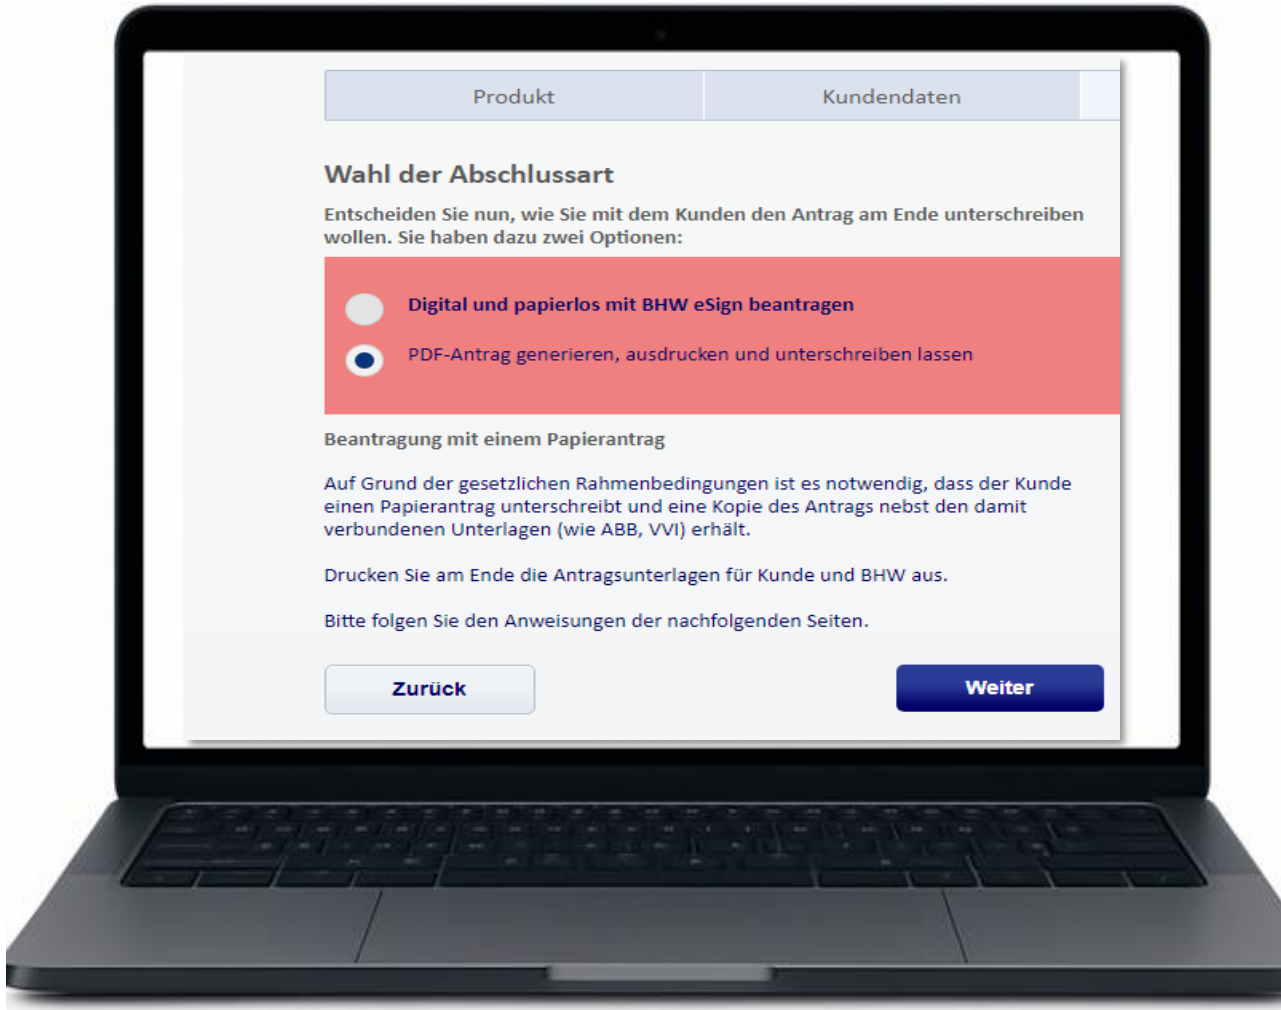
Produkt | Kundendaten

Wahl der Abschlussart

Entscheiden Sie nun, wie Sie mit dem Kunden den Antrag am Ende unterschreiben wollen. Sie haben dazu zwei Optionen:

Digital und papierlos mit BHW eSign beantragen

PDF-Antrag generieren, ausdrucken und unterschreiben lassen

Beantragung mit einem Papierantrag

Auf Grund der gesetzlichen Rahmenbedingungen ist es notwendig, dass der Kunde einen Papierantrag unterschreibt und eine Kopie des Antrags nebst den damit verbundenen Unterlagen (wie ABB, VVI) erhält.

Drucken Sie am Ende die Antragsunterlagen für Kunde und BHW aus.

Bitte folgen Sie den Anweisungen der nachfolgenden Seiten.

Zurück

Weiter